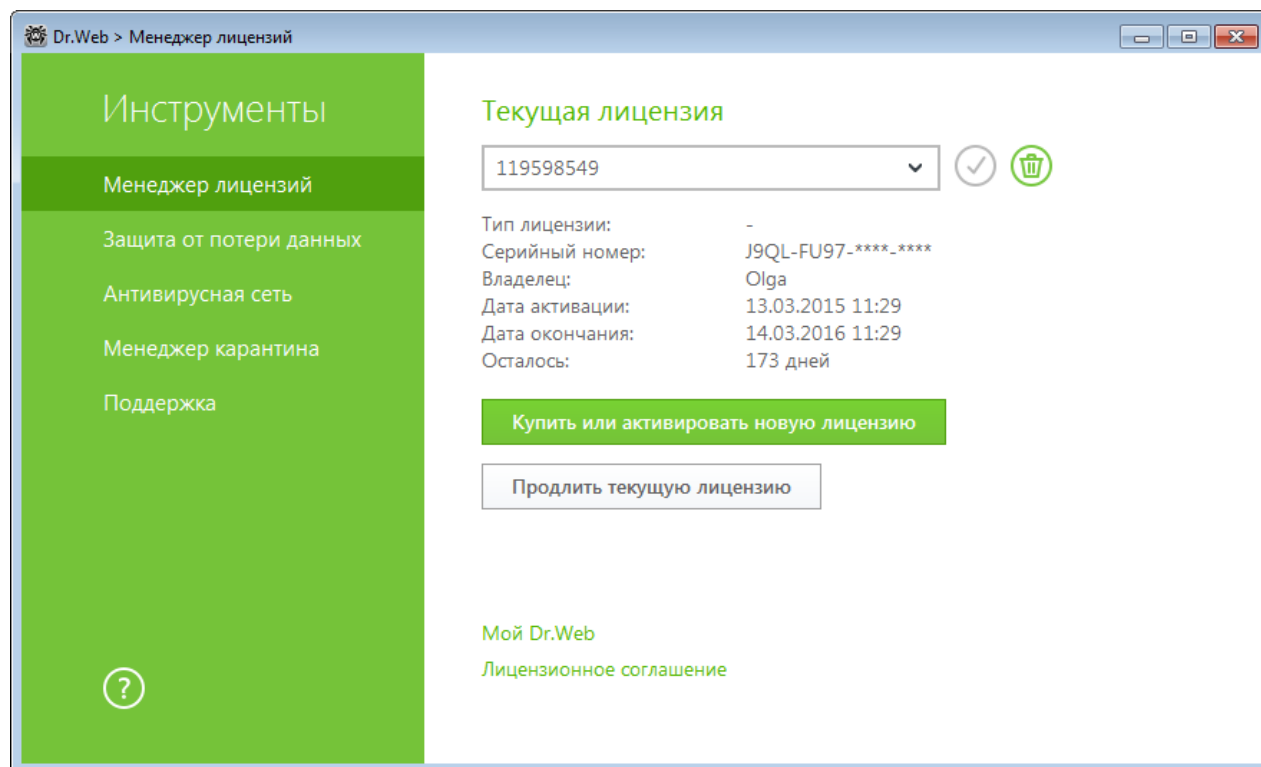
Dr.Web > Менеджер лицензий

Инструменты

Менеджер лицензий

Защита от потери данных

Антивирусная сеть

Менеджер карантина

Поддержка

?

Текущая лицензия

119598549

| | |
|---|---|
| Тип лицензии: | - |
| Серийный номер: | J9QL-FU97-****-**** |
| Владелец: | Olga |
| Дата активации: | 13.03.2015 11:29 |
| Дата окончания: | 14.03.2016 11:29 |
| Осталось: | 173 дней |

Купить или активировать новую лицензию

Продлить текущую лицензию

Мой Dr.Web

Лицензионное соглашение